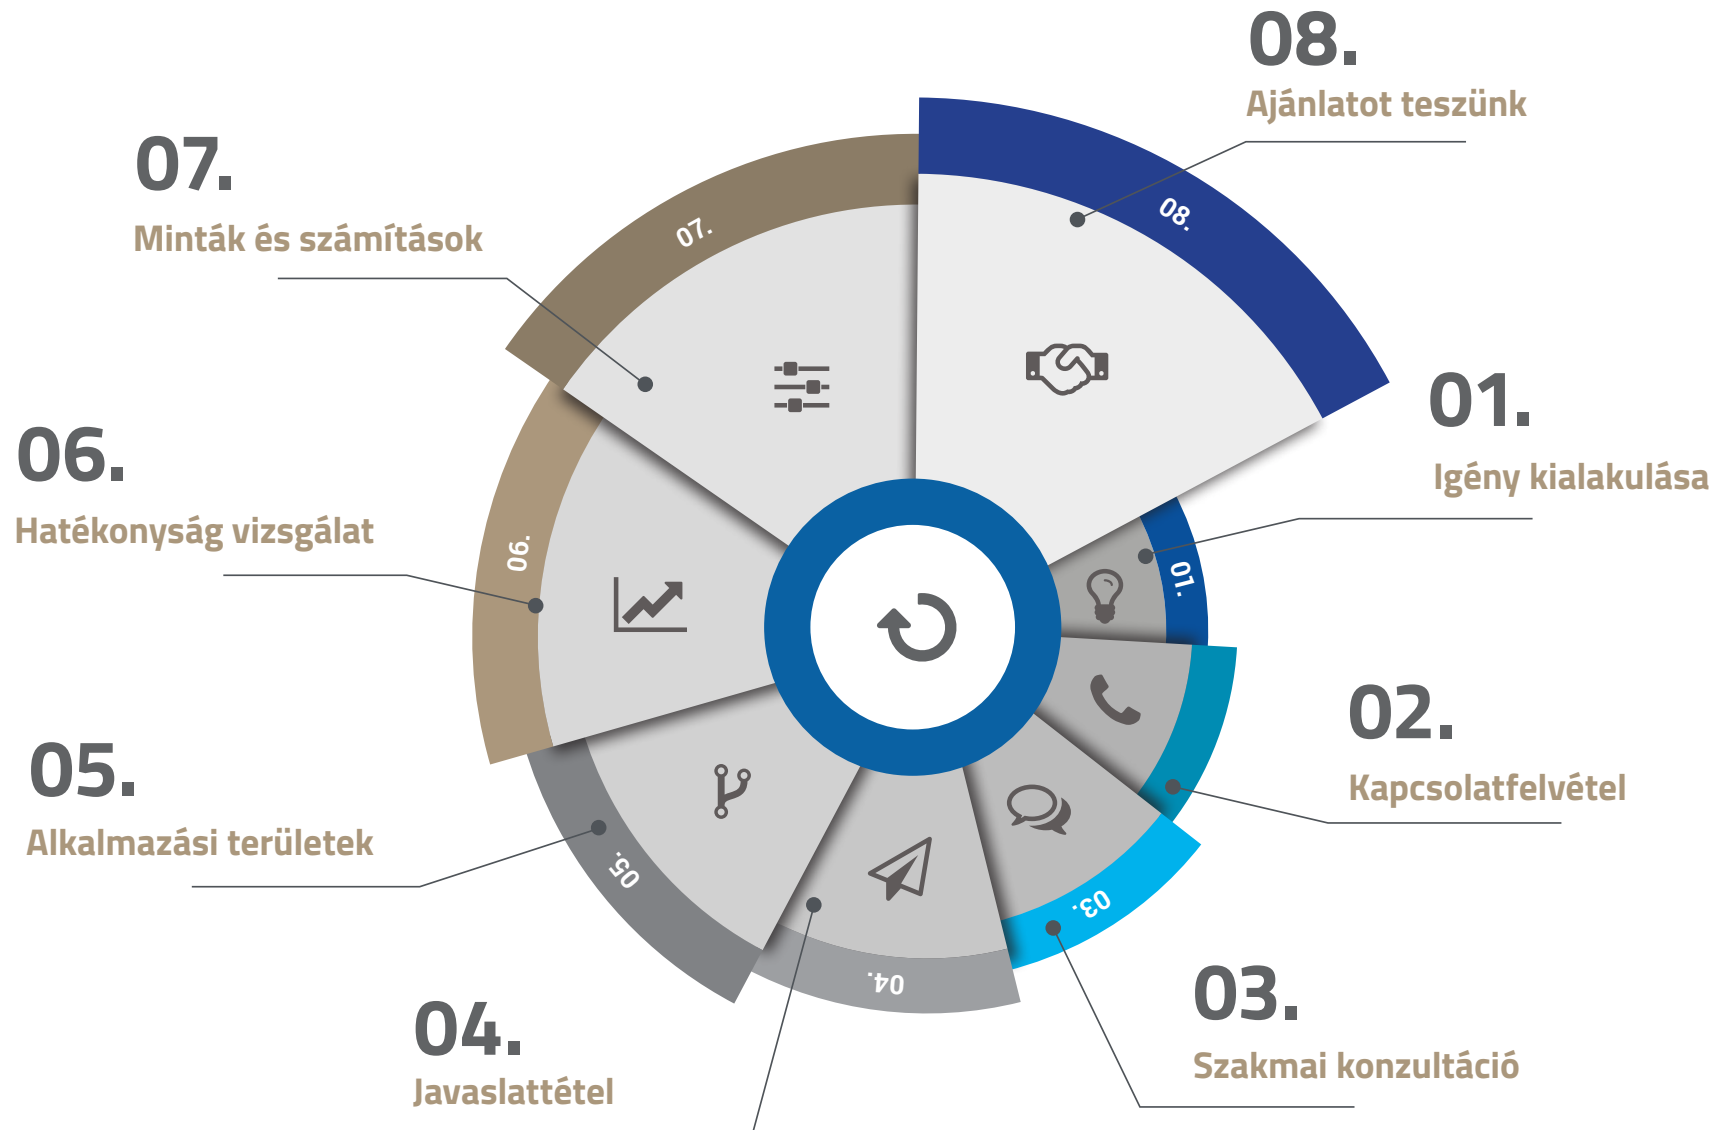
08.
Ajánlatot teszünk

07.
Minták és számítások

01.
Igény kialakulása

06.
Hatékonyság vizsgálat

02.
Kapcsolatfelvétel

05.
Alkalmazási területek

03.
Szakmai konzultáció

04.
Javaslattétel

08.
07.
06.
05.
04.
03.
02.
01.